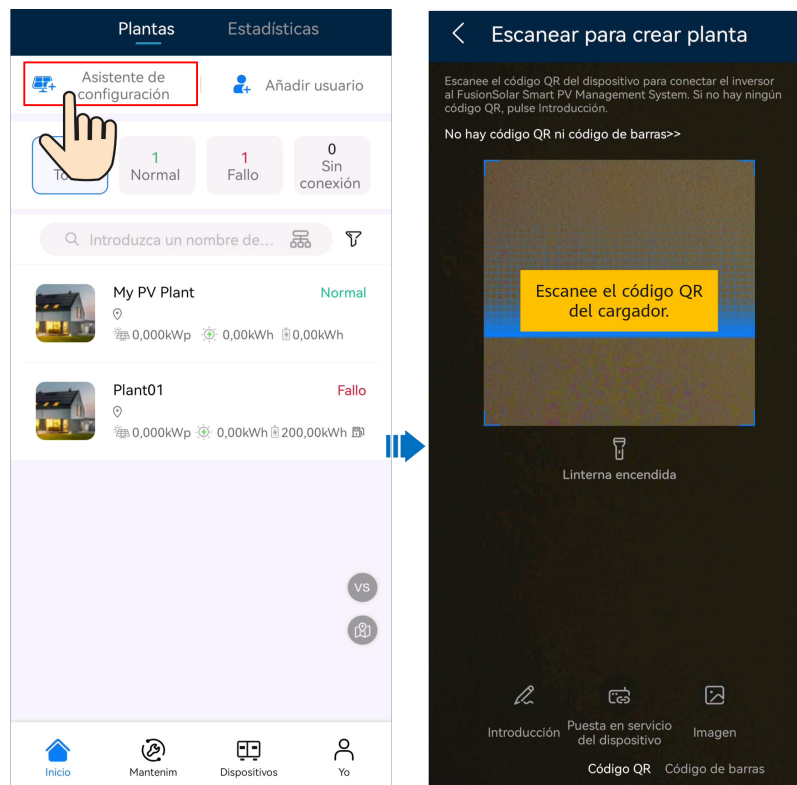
Plantas Estadísticas

Asistente de configuración

Añadir usuario

To

1
Normal

1
Fallo

0
Sin conexión

Introduzca un nombre de...

My PV Plant
Normal
0,000kWp 0,00kWh 0,00kWh

Plant01
Fallo
0,000kWp 0,00kWh 200,00kWh

VS

Inicio Mantenim Dispositivos Yo

Escanear para crear planta

Escanee el código QR del dispositivo para conectar el inversor al FusionSolar Smart PV Management System. Si no hay ningún código QR, pulse Introducción.

No hay código QR ni código de barras>>

Escanee el código QR del cargador.

Linterna encendida

Introducción

Puesta en servicio del dispositivo

Imagen

Código QR Código de barras